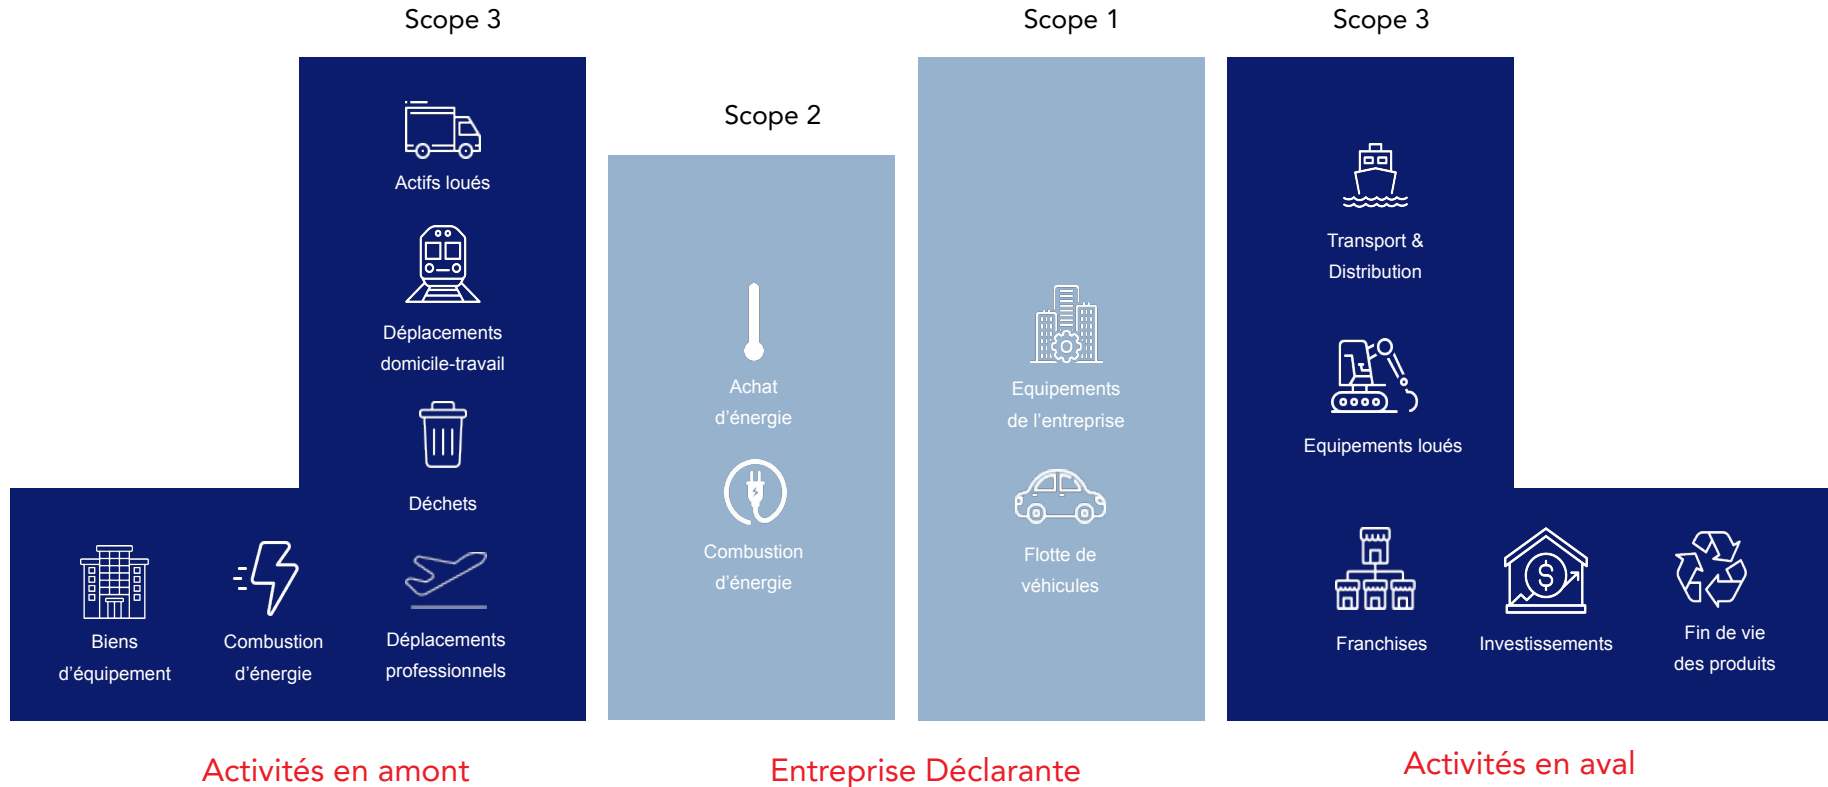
Scope 3

Actifs loués

Déplacements domicile-travail

Déchets

Biens d'équipement

Combustion d'énergie

Déplacements professionnels

Scope 2

Achat d'énergie

Combustion d'énergie

Scope 1

Equipements de l'entreprise

Flotte de véhicules

Scope 3

Transport & Distribution

Equipements loués

Franchises

Investissements

Fin de vie des produits

Activités en amont

Entreprise Déclarante

Activités en aval